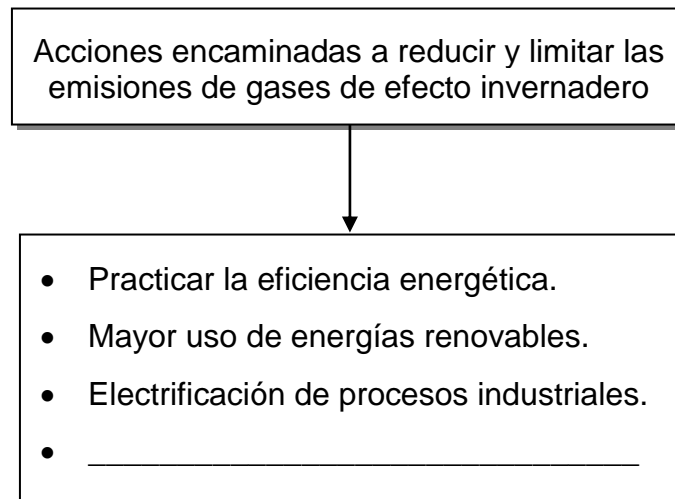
Acciones encaminadas a reducir y limitar las emisiones de gases de efecto invernadero

- Practicar la eficiencia energética.
- Mayor uso de energías renovables.
- Electrificación de procesos industriales.
- ______________________________